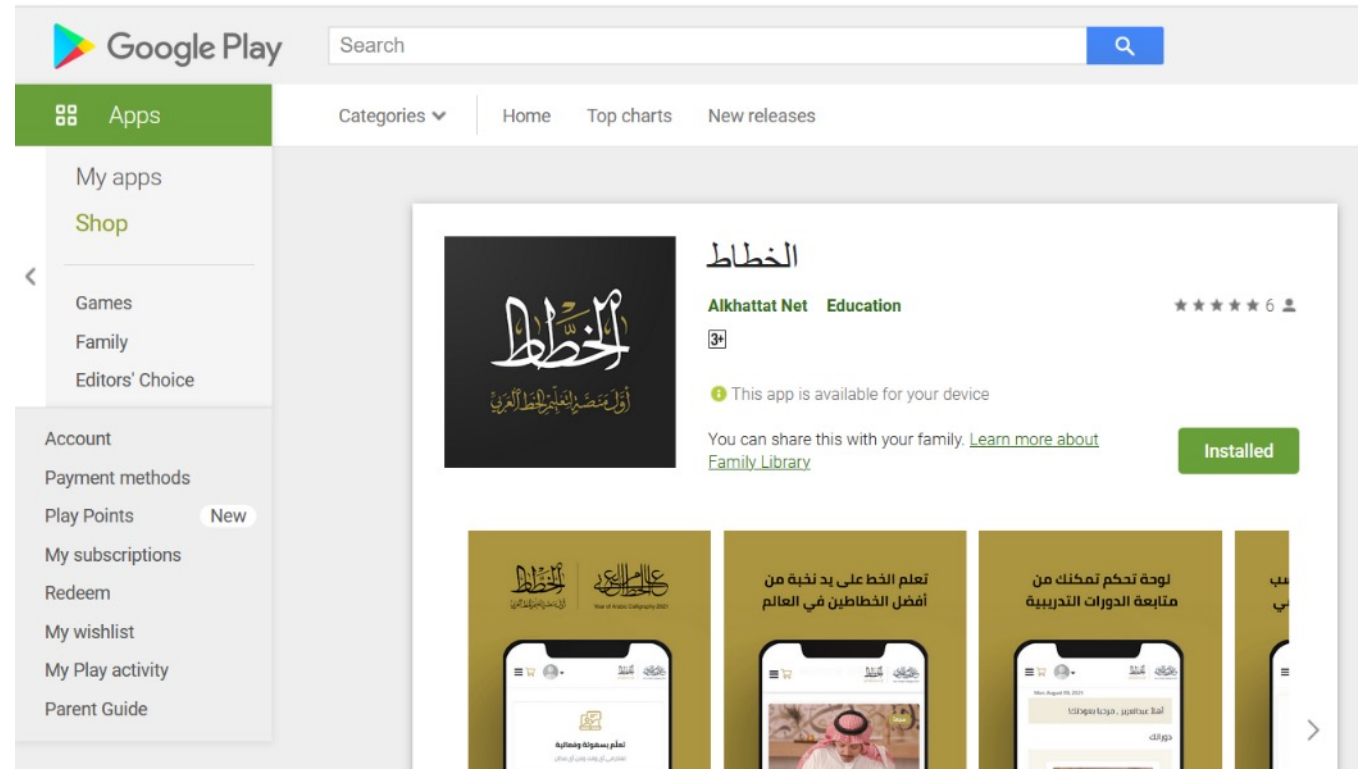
Google Play

Search

Apps

Categories

Home

Top charts

New releases

My apps

Shop

Games

Family

Editors' Choice

Account

Payment methods

Play Points New

My subscriptions

Redeem

My wishlist

My Play activity

Parent Guide

الخطاط

أول منصة لتعليم الخط العربي

Alkhattat Net Education

★★★★★ 6

3+

This app is available for your device

You can share this with your family. Learn more about Family Library

Installed

Year of Arabic Calligraphy 2021

تعلم الخط على يد نخبة من أفضل الخطاطين في العالم

لوحة تحكم تمكنك من متابعة الدورات التدريبية

تعلم بسهولة وفعالية

أهلا عبدالعزيز , مرحبا بعودتك!

دوراتك

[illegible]